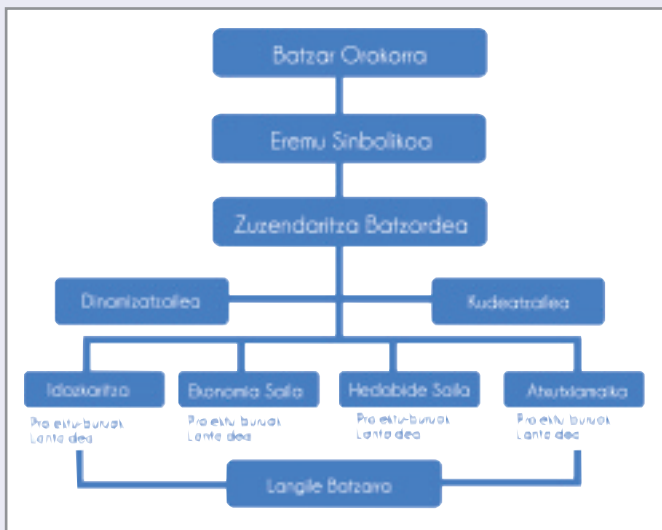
Batzar Orokorra

Eremu Sinbolikoa

Zuzendaritza Batzordea

Dinamizatzailea

Kudeatzailea

Idazkaritza

Pro estu-buruak
Lantaldea

Ekonomia Saila

Pro estu-buruak
Lantaldea

Hedabide Saila

Pro estu-buruak
Lantaldea

Ateztiamaika

Pro estu-buruak
Lantaldea

Langile Batzarra